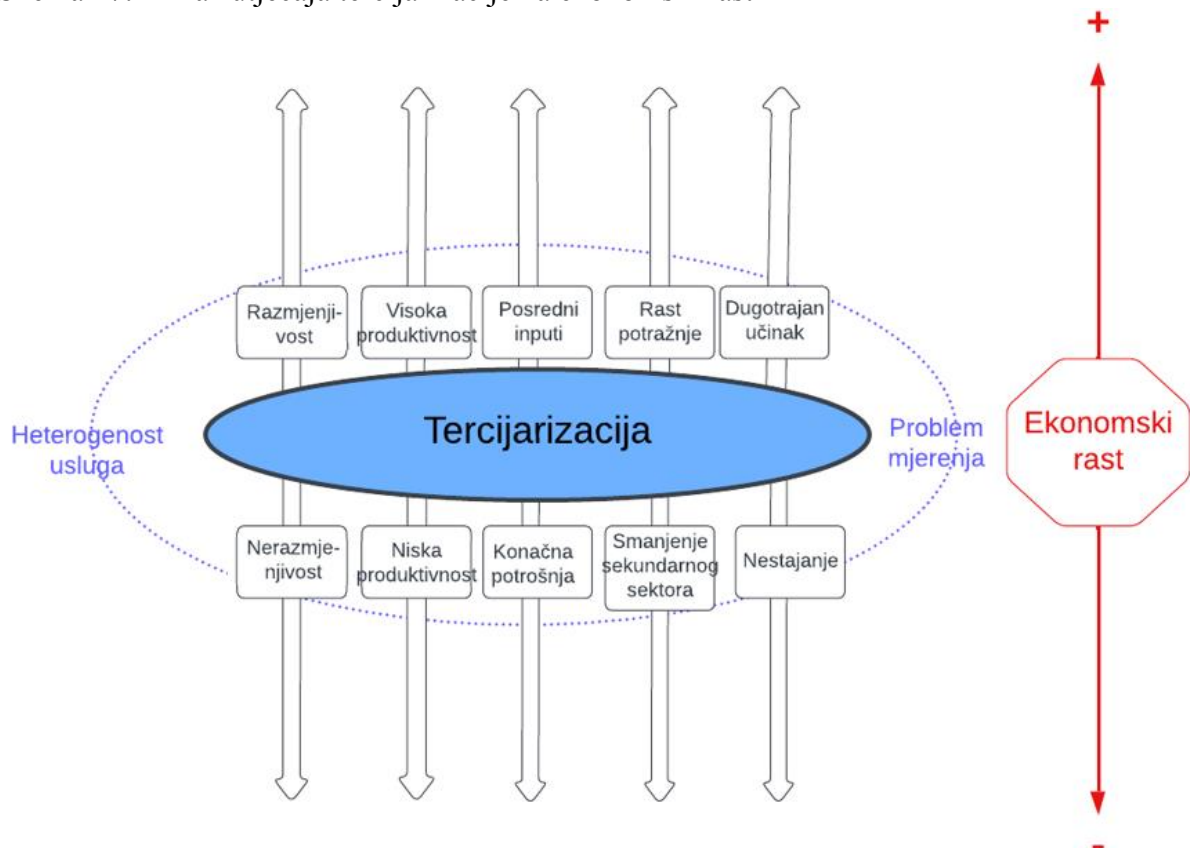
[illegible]

+

Razmjenjivost

Visoka produktivnost

Posredni inputi

Rast potražnje

Dugotrajan učinak

Heterogenost usluga

Tercijarizacija

Problem mjerenja

Ekonomski rast

Nerazmjenjivost

Niska produktivnost

Konačna potrošnja

Smanjenje sekundarnog sektora

Nestajanje

-